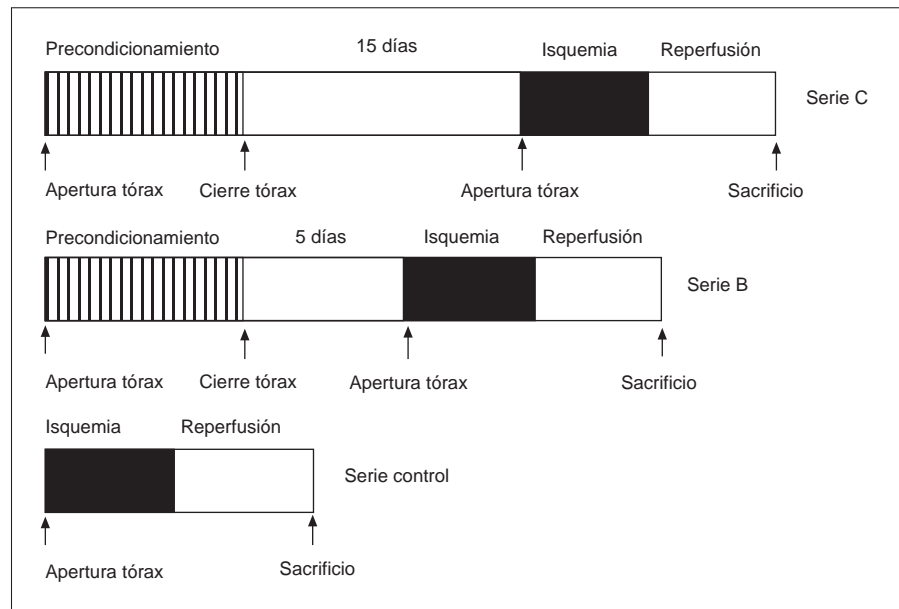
Precondicionamiento 15 días Isquemia Reperfusión

Serie C

Apertura tórax Cierre tórax Apertura tórax Sacrificio

Precondicionamiento 5 días Isquemia Reperfusión

Serie B

Apertura tórax Cierre tórax Apertura tórax Sacrificio

Isquemia Reperfusión

Serie control

Apertura tórax Sacrificio